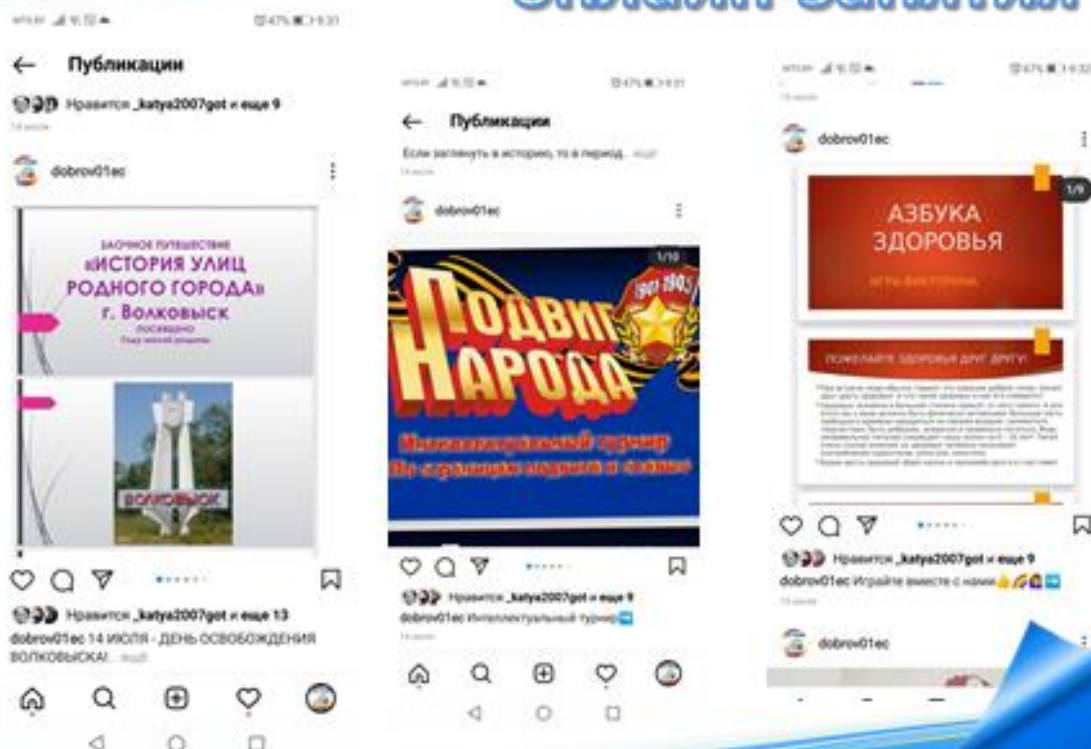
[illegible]

Публикации
Нравится _katya2007got и еще 9
dobrov01ec
ЗАОЧНОЕ ПУТЕШЕСТВИЕ
«ИСТОРИЯ УЛИЦ РОДНОГО ГОРОДА»
г. Волковыск
ВОЛКОВЫСК
Нравится _katya2007got и еще 13
dobrov01ec 14 ИЮЛЯ - ДЕНЬ ОСВОБОЖДЕНИЯ ВОЛКОВЫСКА! ... ещё

Публикации
Если заглянуть в историю, то в период... ещё
dobrov01ec
1/10
ПОДВИГ НАРОДА
1941-1945
Интеллектуальный турнир
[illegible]
Нравится _katya2007got и еще 9
dobrov01ec Интеллектуальный турнир

dobrov01ec
1/9
АЗБУКА ЗДОРОВЬЯ
ИГРА-ВИКТОРИНА
ПОЖЕЛАЙТЕ ЗДОРОВЬЯ ДРУГ ДРУГУ!
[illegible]
Нравится _katya2007got и еще 9
dobrov01ec Играйте вместе с нами
dobrov01ec